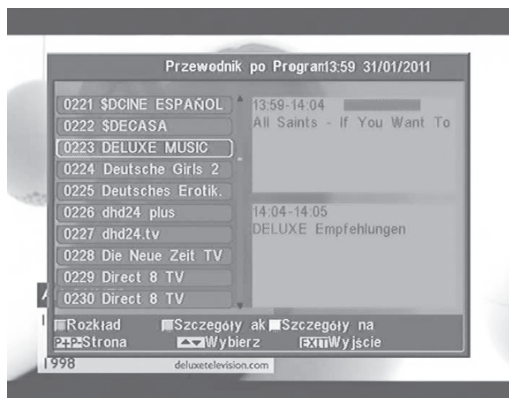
Przewodnik po Program13:59 31/01/2011

0221 $DCINE ESPAÑOL
0222 $DECASA
0223 DELUXE MUSIC
0224 Deutsche Girls 2
0225 Deutsches Erotik.
0226 dhd24 plus
0227 dhd24.tv
0228 Die Neue Zeit TV
0229 Direct 8 TV
0230 Direct 8 TV

13:59-14:04
All Saints - If You Want To

14:04-14:05
DELUXE Empfehlungen

Rozkład
Szczegóły ak
Szczegóły na
P+P- Strona
Wybierz
EXIT Wyjście

1998
deluxetelevision.com